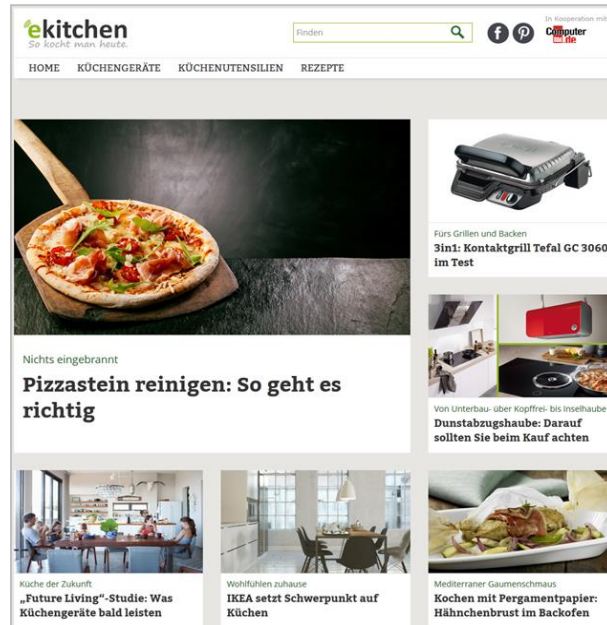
ekitchen
So kocht man heute.

Finden

In Kooperation mit
Computer Bild

HOME KÜCHENGERÄTE KÜCHENUTENSILIEN REZEPTE

Nichts eingebrannt
Pizzastein reinigen: So geht es richtig

Fürs Grillen und Backen
3in1: Kontaktgrill Tefal GC 3060 im Test

Von Unterbau- über Kopffrei- bis Inselhaube
Dunstabzugshaube: Darauf sollten Sie beim Kauf achten

Küche der Zukunft
„Future Living"-Studie: Was Küchengeräte bald leisten

Wohlfühlen zuhause
IKEA setzt Schwerpunkt auf Küchen

Mediterraner Gaumenschmaus
Kochen mit Pergamentpapier: Hähnchenbrust im Backofen